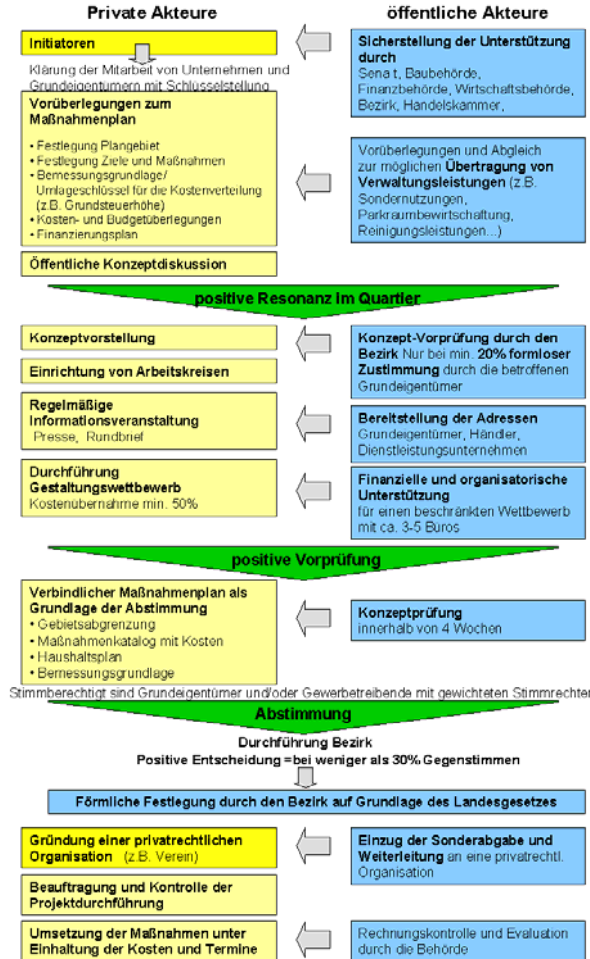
Private Akteure

öffentliche Akteure

Initiatoren

Klärung der Mitarbeit von Unternehmen und Grundeigentümern mit Schlüsselstellung

Sicherstellung der Unterstützung durch
Sena t, Baubehörde, Finanzbehörde, Wirtschaftsbehörde, Bezirk, Handelskammer,

Vorüberlegungen zum Maßnahmenplan
• Festlegung Plangebiet
• Festlegung Ziele und Maßnahmen
• Bemessungsgrundlage/ Umlageschlüssel für die Kostenverteilung (z.B. Grundsteuerhöhe)
• Kosten- und Budgetüberlegungen
• Finanzierungsplan

Vorüberlegungen und Abgleich zur möglichen Übertragung von Verwaltungsleistungen (z.B. Sondernutzungen, Parkraumbewirtschaftung, Reinigungsleistungen...)

Öffentliche Konzeptdiskussion

positive Resonanz im Quartier

Konzeptvorstellung

Einrichtung von Arbeitskreisen

Konzept-Vorprüfung durch den Bezirk Nur bei min. 20% formloser Zustimmung durch die betroffenen Grundeigentümer

Regelmäßige Informationsveranstaltung
Presse, Rundbrief

Bereitstellung der Adressen
Grundeigentümer, Händler, Dienstleistungsunternehmen

Durchführung Gestaltungswettbewerb
Kostenübernahme min. 50%

Finanzielle und organisatorische Unterstützung
für einen beschränkten Wettbewerb mit ca. 3-5 Büros

positive Vorprüfung

Verbindlicher Maßnahmenplan als Grundlage der Abstimmung
• Gebietsabgrenzung
• Maßnahmenkatalog mit Kosten
• Haushaltsplan
• Bemessungsgrundlage

Konzeptprüfung
innerhalb von 4 Wochen

Stimmberechtigt sind Grundeigentümer und/oder Gewerbetreibende mit gewichteten Stimmrechten

Abstimmung

Durchführung Bezirk
Positive Entscheidung = bei weniger als 30% Gegenstimmen

Förmliche Festlegung durch den Bezirk auf Grundlage des Landesgesetzes

Gründung einer privatrechtlichen Organisation (z.B. Verein)

Einzug der Sonderabgabe und Weiterleitung an eine privatrechtl. Organisation

Beauftragung und Kontrolle der Projektdurchführung

Umsetzung der Maßnahmen unter Einhaltung der Kosten und Termine

Rechnungskontrolle und Evaluation durch die Behörde